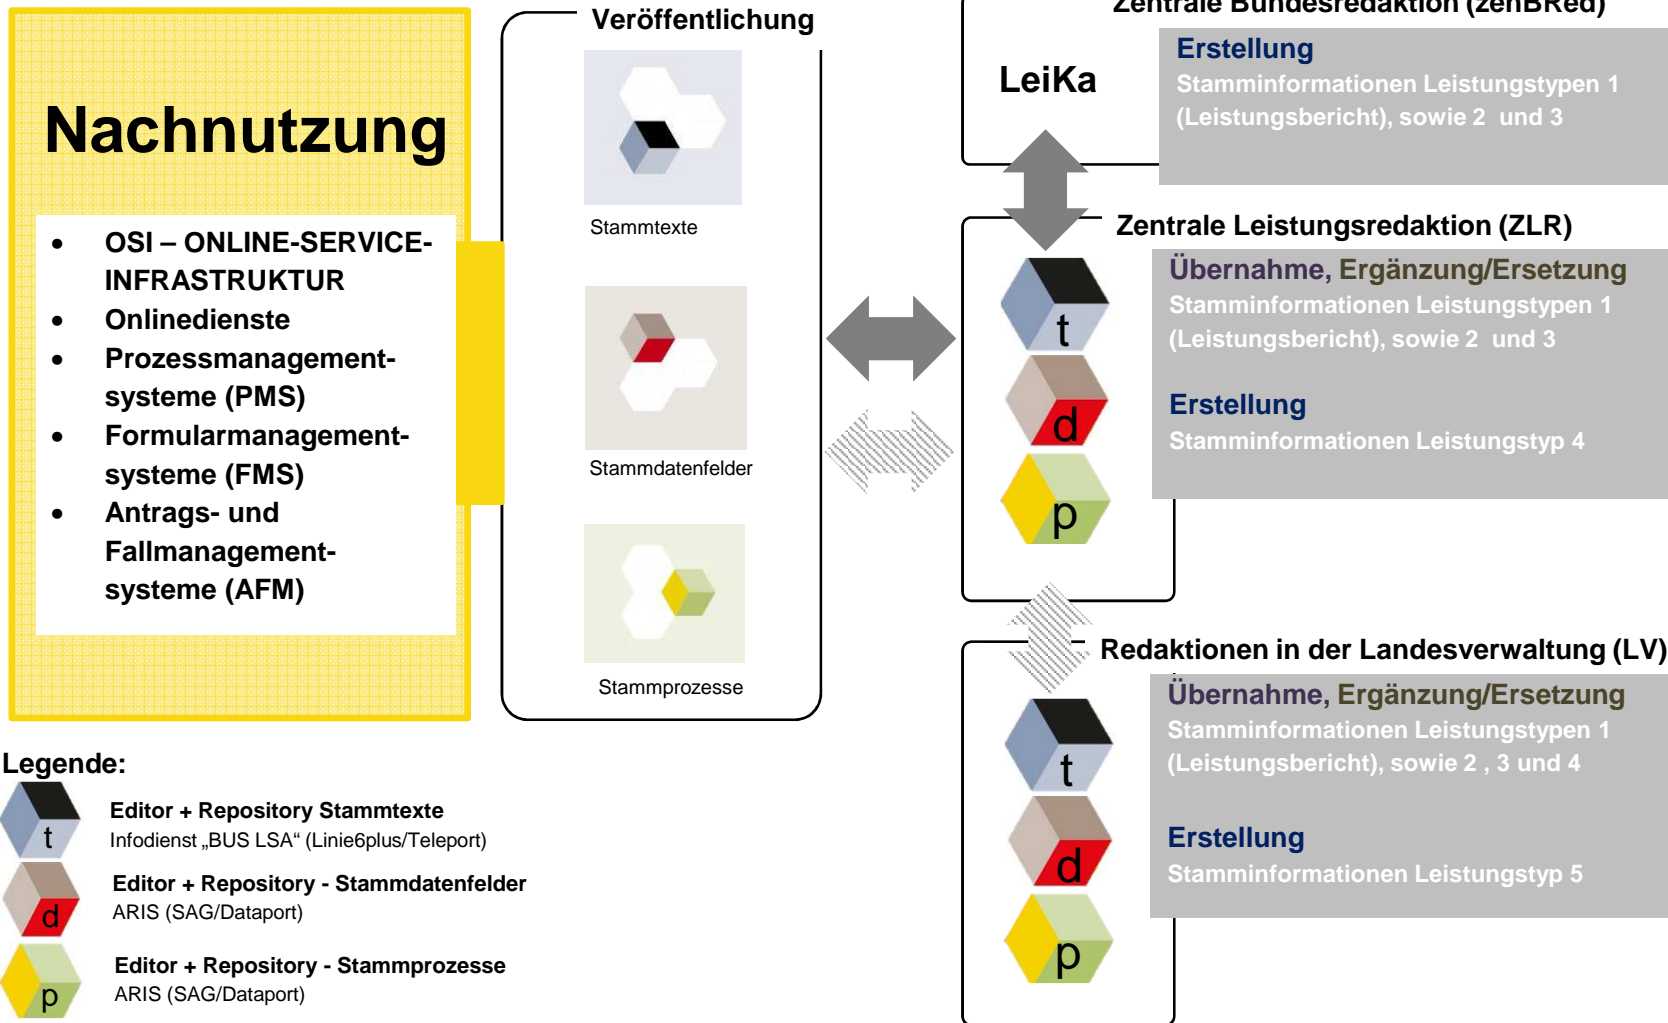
Nachnutzung

- OSI – ONLINE-SERVICE-INFRASTRUKTUR
- Onlinedienste
- Prozessmanagement-systeme (PMS)
- Formularmanagement-systeme (FMS)
- Antrags- und Fallmanagement-systeme (AFM)

Veröffentlichung

Stammtexte

Stammdatenfelder

Stammprozesse

Zentrale Bundesredaktion (zenBRed)

LeiKa

Erstellung
Stamminformationen Leistungstypen 1 (Leistungsbericht), sowie 2 und 3

Zentrale Leistungsredaktion (ZLR)

t
d
p

Übernahme, Ergänzung/Ersetzung
Stamminformationen Leistungstypen 1 (Leistungsbericht), sowie 2 und 3

Erstellung
Stamminformationen Leistungstyp 4

Redaktionen in der Landesverwaltung (LV)

t
d
p

Übernahme, Ergänzung/Ersetzung
Stamminformationen Leistungstypen 1 (Leistungsbericht), sowie 2 , 3 und 4

Erstellung
Stamminformationen Leistungstyp 5

Legende:

t
Editor + Repository Stammtexte
Infodienst „BUS LSA“ (Linie6plus/Teleport)

d
Editor + Repository - Stammdatenfelder
ARIS (SAG/Dataport)

p
Editor + Repository - Stammprozesse
ARIS (SAG/Dataport)